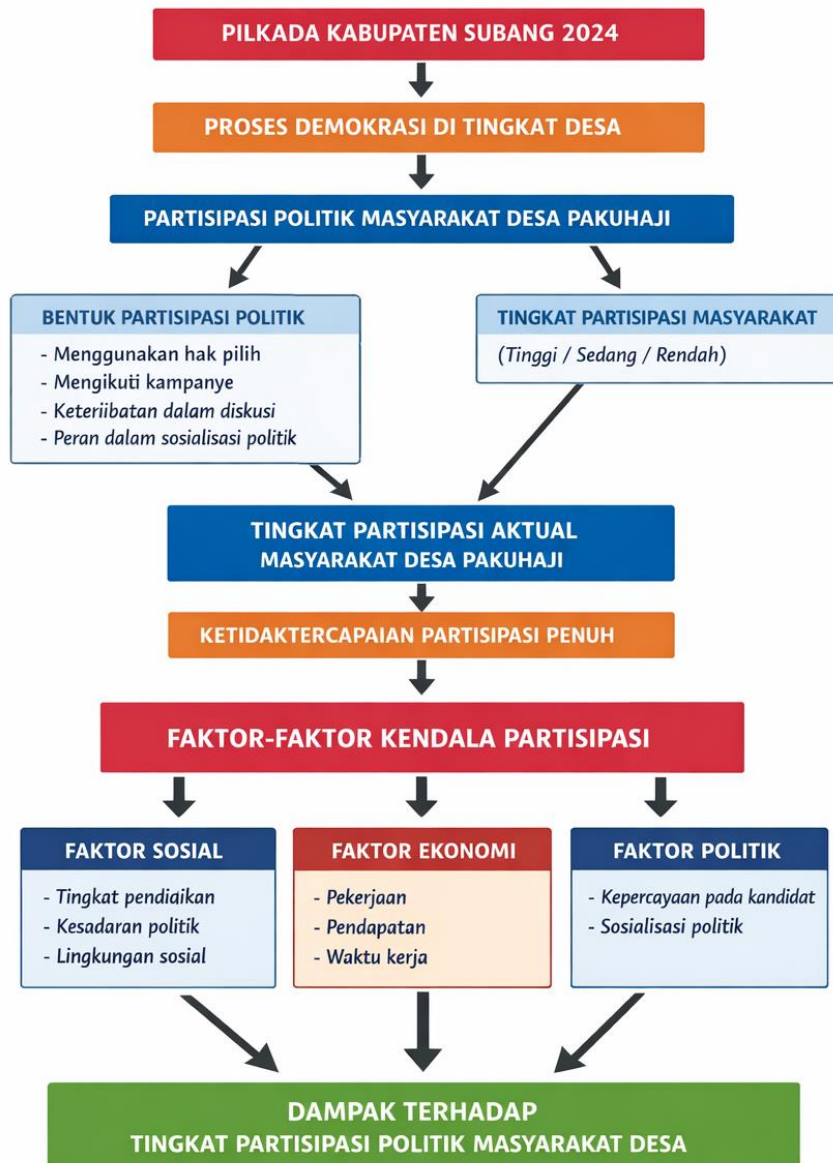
PILKADA KABUPATEN SUBANG 2024

PROSES DEMOKRASI DI TINGKAT DESA

PARTISIPASI POLITIK MASYARAKAT DESA PAKUHAJI

BENTUK PARTISIPASI POLITIK

- Menggunakan hak pilih
- Mengikuti kampanye
- Keteriibatan dalam diskusi
- Peran dalam sosialisasi politik

TINGKAT PARTISIPASI MASYARAKAT

(Tinggi / Sedang / Rendah)

TINGKAT PARTISIPASI AKTUAL MASYARAKAT DESA PAKUHAJI

KETIDAKTERCAPAIAN PARTISIPASI PENUH

FAKTOR-FAKTOR KENDALA PARTISIPASI

FAKTOR SOSIAL

- Tingkat pendiaikan
- Kesadaran politik
- Lingkungan sosial

FAKTOR EKONOMI

- Pekerjaan
- Pendapatan
- Waktu kerja

FAKTOR POLITIK

- Kepercayaan pada kandidat
- Sosialisasi politik

DAMPAK TERHADAP
TINGKAT PARTISIPASI POLITIK MASYARAKAT DESA